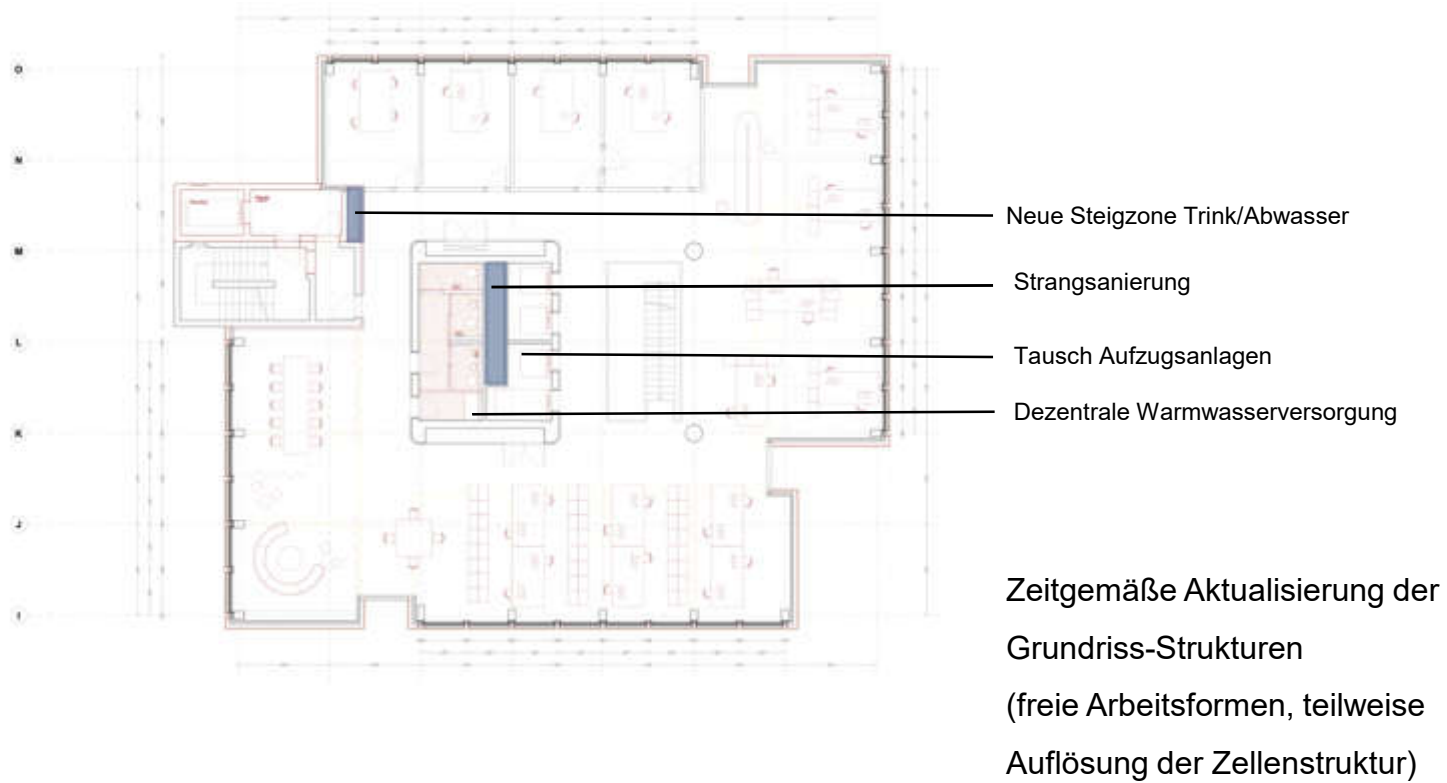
O

N

M

L

K

J

I

Neue Steigzone Trink/Abwasser

Strangsanierung

Tausch Aufzugsanlagen

Dezentrale Warmwasserversorgung

Zeitgemäße Aktualisierung der Grundriss-Strukturen (freie Arbeitsformen, teilweise Auflösung der Zellenstruktur)